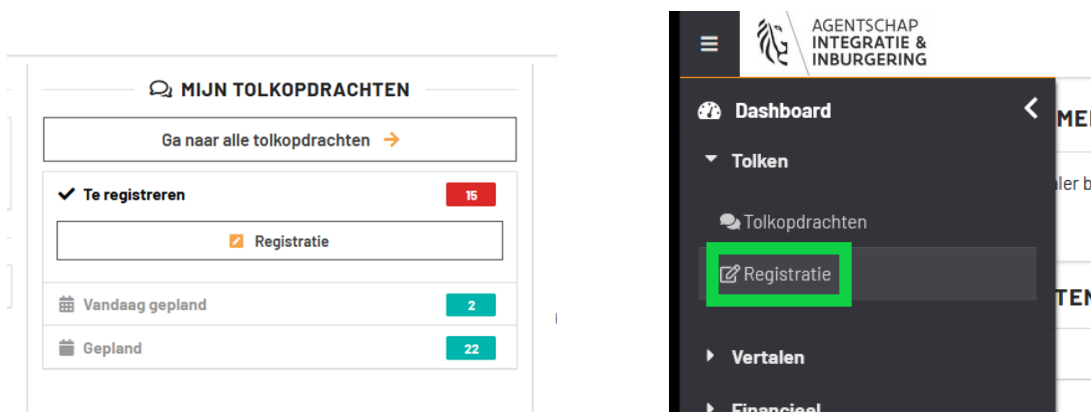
MIJN TOLKOPDRACHTEN

Ga naar alle tolkopdrachten →

Te registreren 15

Registratie

Vandaag gepland 2

Gepland 22

AGENTSCHAP INTEGRATIE & INBURGERING

Dashboard

Tolken

Tolkopdrachten

Registratie

Vertalen

Financieel

ME

ler b

TEN